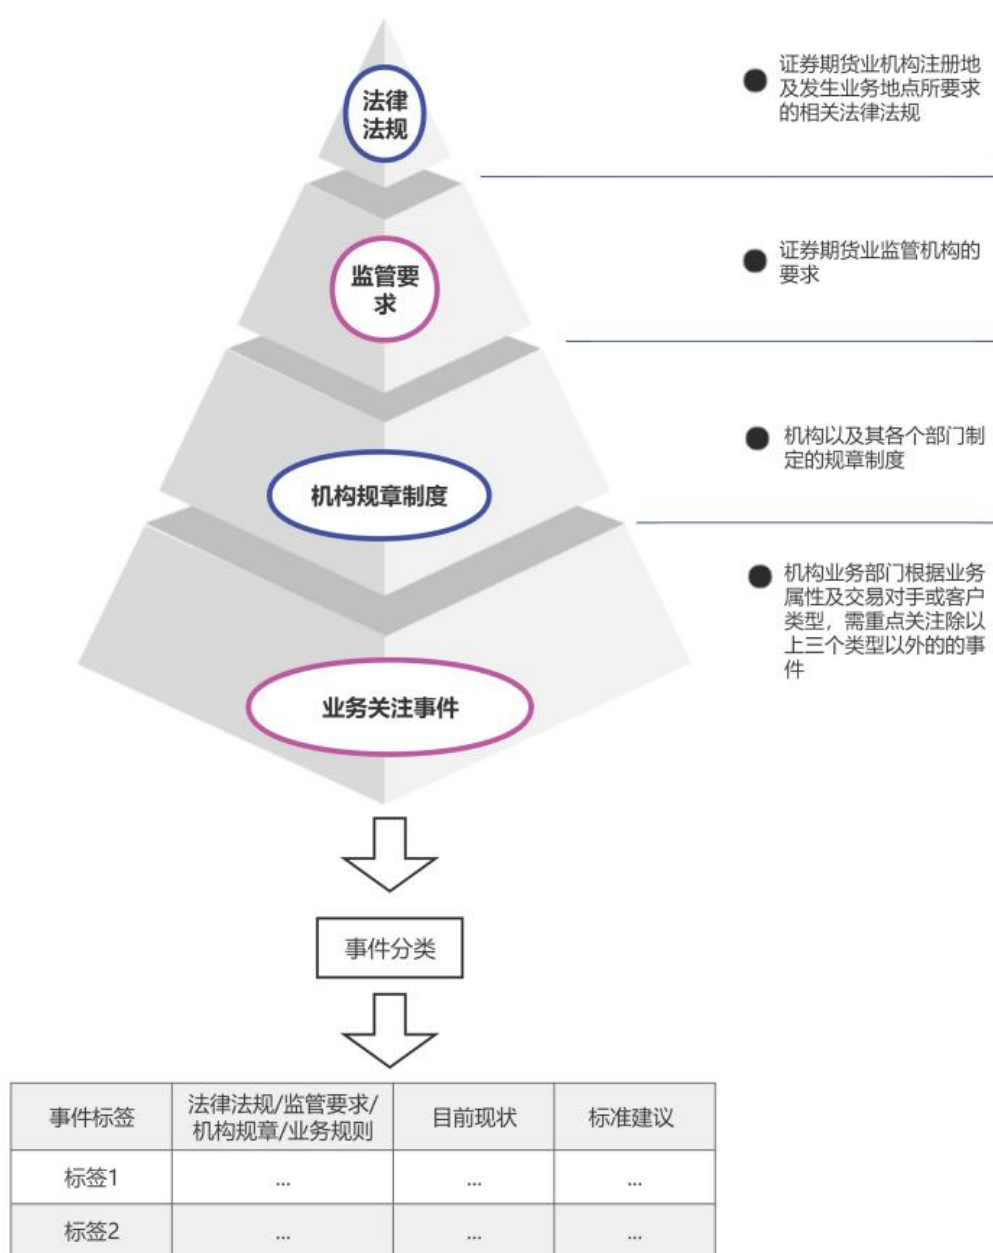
法律法规

● 证券期货业机构注册地及发生业务地点所要求的相关法律法规

监管要求

● 证券期货业监管机构的要求

机构规章制度

● 机构以及其各个部门制定的规章制度

业务关注事件

● 机构业务部门根据业务属性及交易对手或客户类型，需重点关注除以上三个类型以外的的事件

事件分类

| 事件标签 | 法律法规/监管要求/机构规章/业务规则 | 目前现状 | 标准建议 |
|---|---|---|---|
| 标签1 | ... | ... | ... |
| 标签2 | ... | ... | ... |